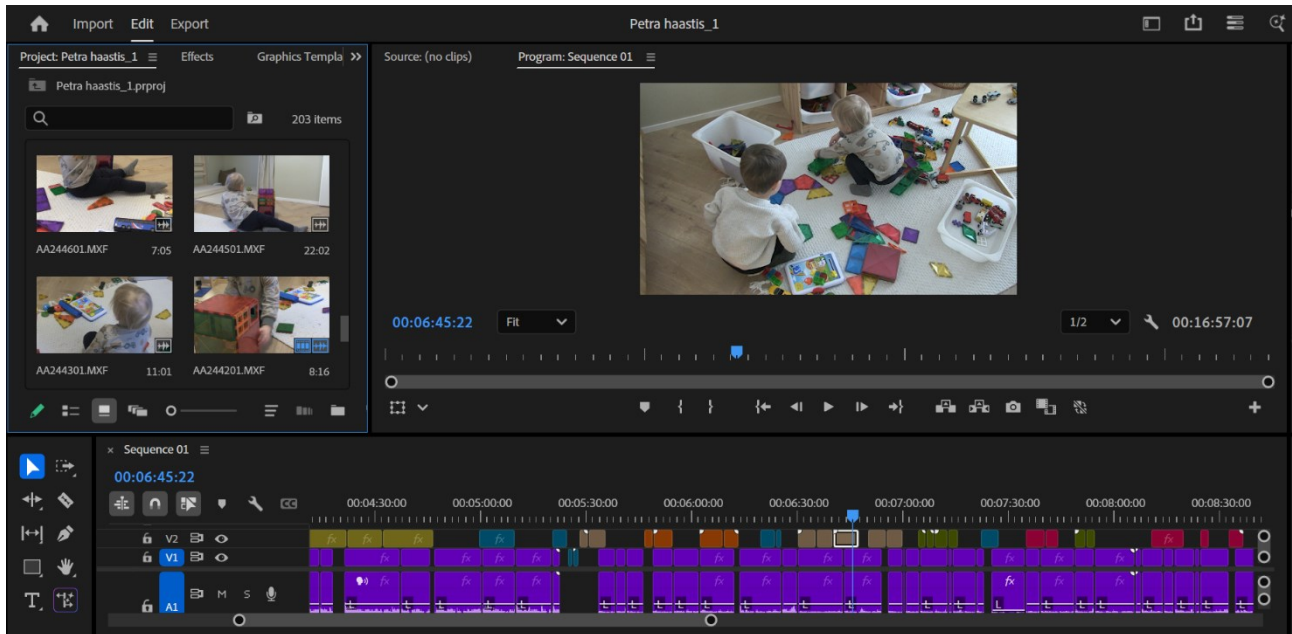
Import Edit Export

Petra haastis_1

Project: Petra haastis_1 ≡ Effects Graphics Templa >>

Petra haastis_1.prproj

203 items

AA244601.MXF 7:05
AA244501.MXF 22:02
AA244301.MXF 11:01
AA244201.MXF 8:16

Source: (no clips) Program: Sequence 01 ≡

00:06:45:22 Fit 1/2 00:16:57:07

× Sequence 01 ≡

00:06:45:22

00:04:30:00 00:05:00:00 00:05:30:00 00:06:00:00 00:06:30:00 00:07:00:00 00:07:30:00 00:08:00:00 00:08:30:00

V2
V1
A1 M S

fx